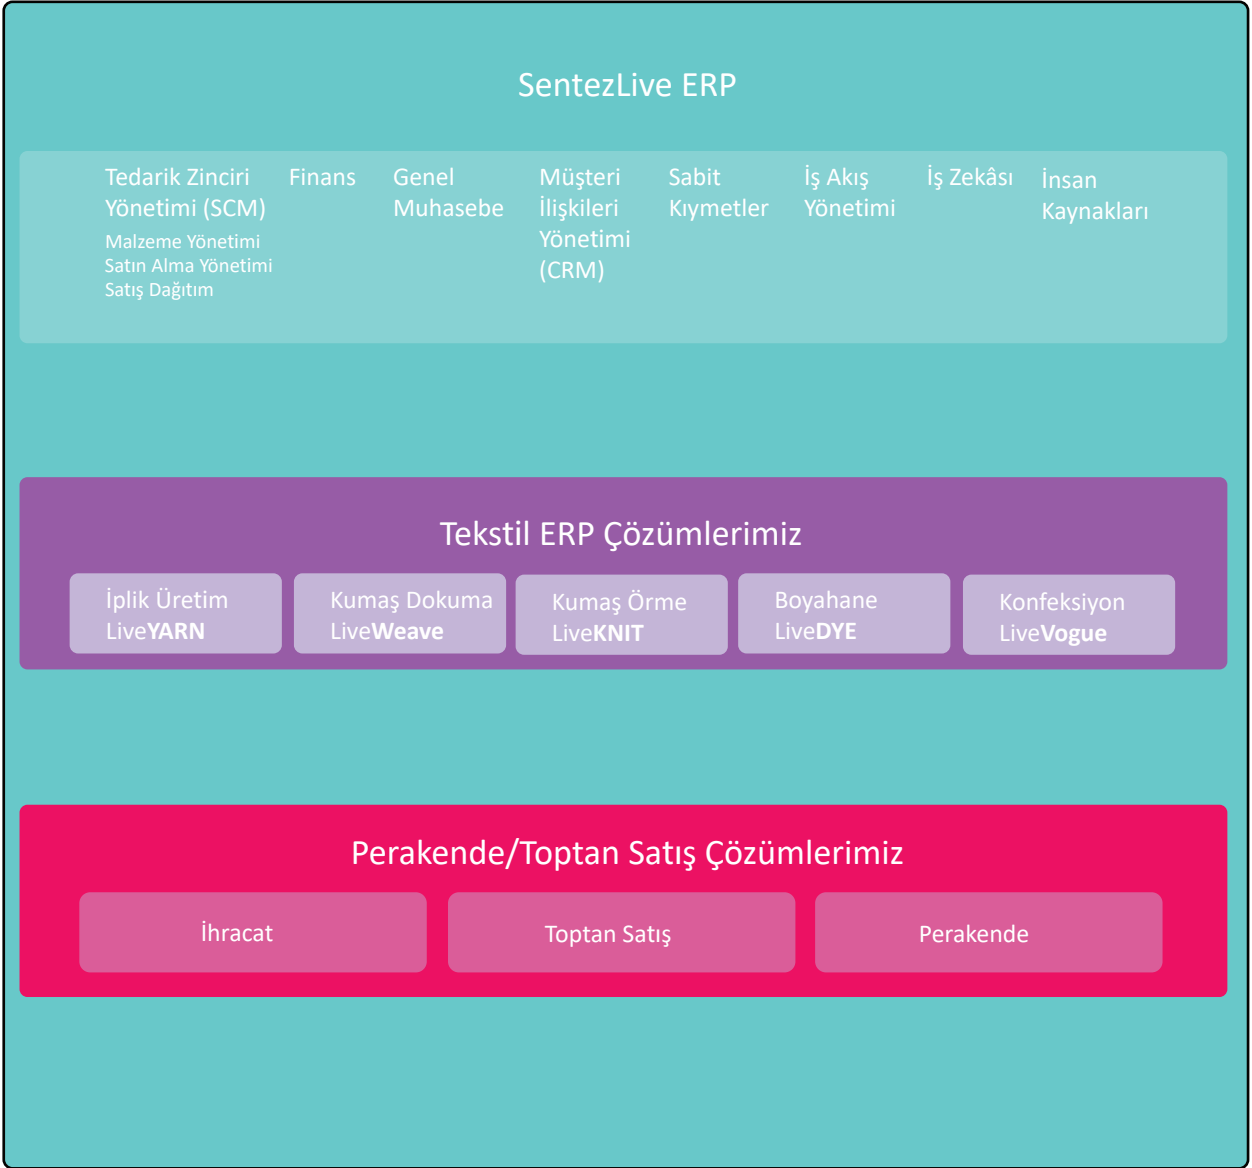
SentezLive ERP

Tedarik Zinciri Yönetimi (SCM)
Malzeme Yönetimi
Satın Alma Yönetimi
Satış Dağıtım

Finans

Genel Muhasebe

Müşteri İlişkileri Yönetimi (CRM)

Sabit Kıymetler

İş Akış Yönetimi

İş Zekâsı

İnsan Kaynakları

Tekstil ERP Çözümlerimiz

İplik Üretim
LiveYARN

Kumaş Dokuma
LiveWeave

Kumaş Örme
LiveKNIT

Boyahane
LiveDYE

Konfeksiyon
LiveVogue

Perakende/Toptan Satış Çözümlerimiz

İhracat

Toptan Satış

Perakende